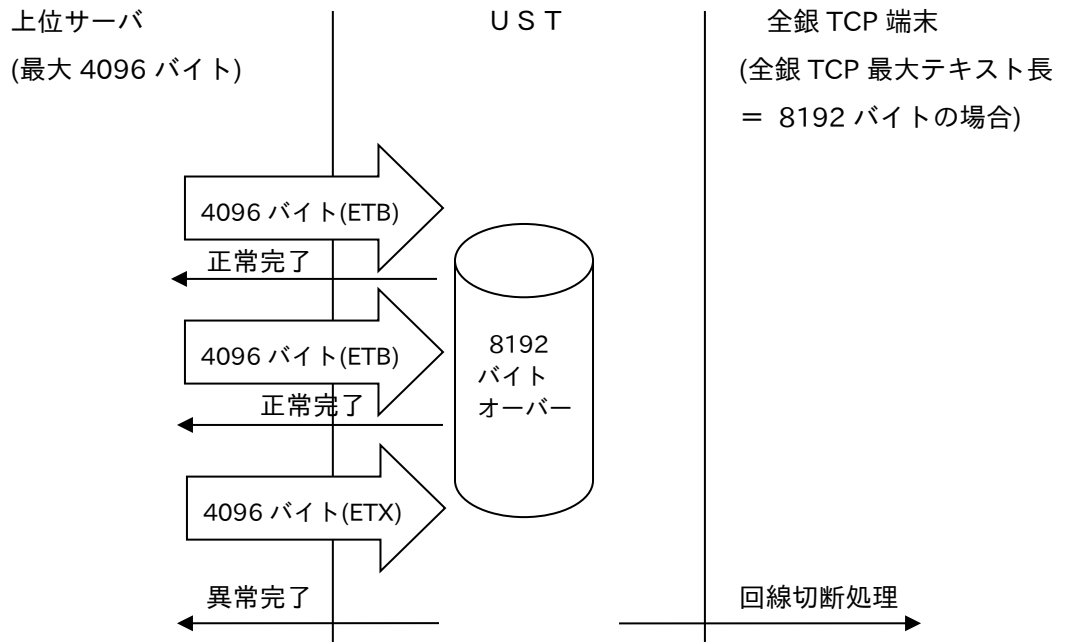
上位サーバ
(最大 4096 バイト)

UST

全銀 TCP 端末
(全銀 TCP 最大テキスト長 = 8192 バイトの場合)

4096 バイト(ETB)

正常完了

4096 バイト(ETB)

8192
バイト
オーバー

正常完了

4096 バイト(ETX)

異常完了

回線切断処理